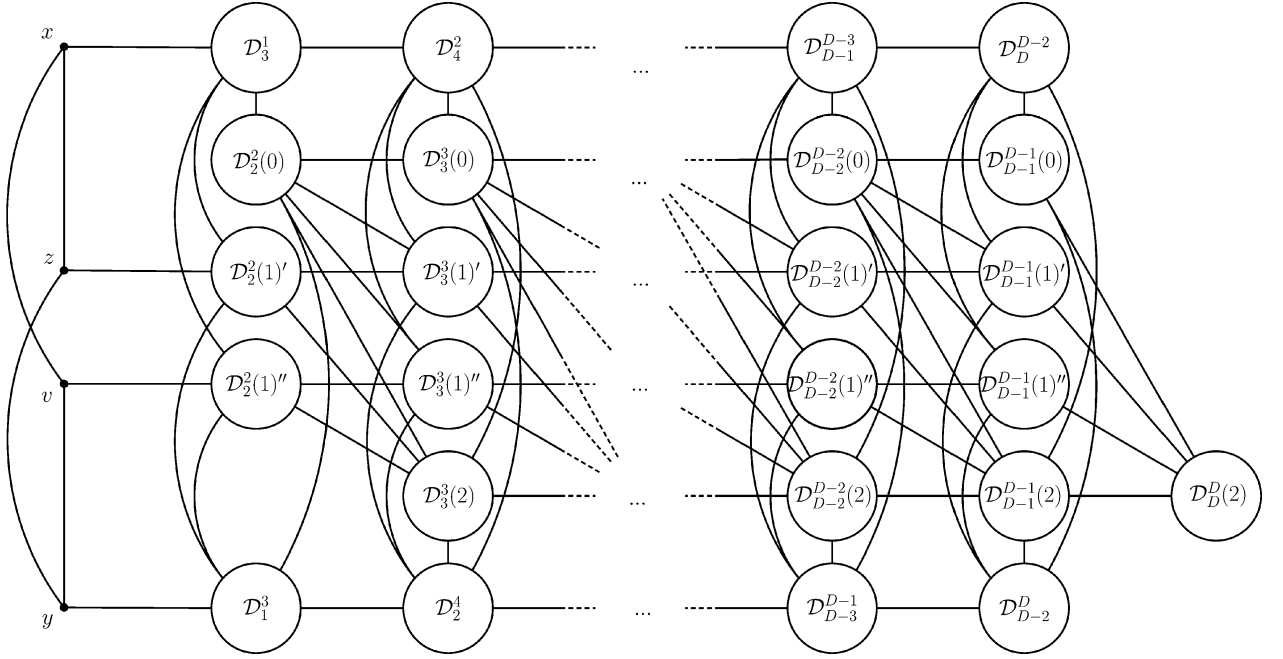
$x$
$z$
$v$
$y$

$\mathcal{D}_3^1$
$\mathcal{D}_2^2(0)$
$\mathcal{D}_2^2(1)'$
$\mathcal{D}_2^2(1)''$
$\mathcal{D}_1^3$

$\mathcal{D}_4^2$
$\mathcal{D}_3^3(0)$
$\mathcal{D}_3^3(1)'$
$\mathcal{D}_3^3(1)''$
$\mathcal{D}_3^3(2)$
$\mathcal{D}_2^4$

...
...
...
...
...
...

$\mathcal{D}_{D-1}^{D-3}$
$\mathcal{D}_{D-2}^{D-2}(0)$
$\mathcal{D}_{D-2}^{D-2}(1)'$
$\mathcal{D}_{D-2}^{D-2}(1)''$
$\mathcal{D}_{D-2}^{D-2}(2)$
$\mathcal{D}_{D-3}^{D-1}$

$\mathcal{D}_D^{D-2}$
$\mathcal{D}_{D-1}^{D-1}(0)$
$\mathcal{D}_{D-1}^{D-1}(1)'$
$\mathcal{D}_{D-1}^{D-1}(1)''$
$\mathcal{D}_{D-1}^{D-1}(2)$
$\mathcal{D}_{D-2}^{D}$

$\mathcal{D}_D^D(2)$